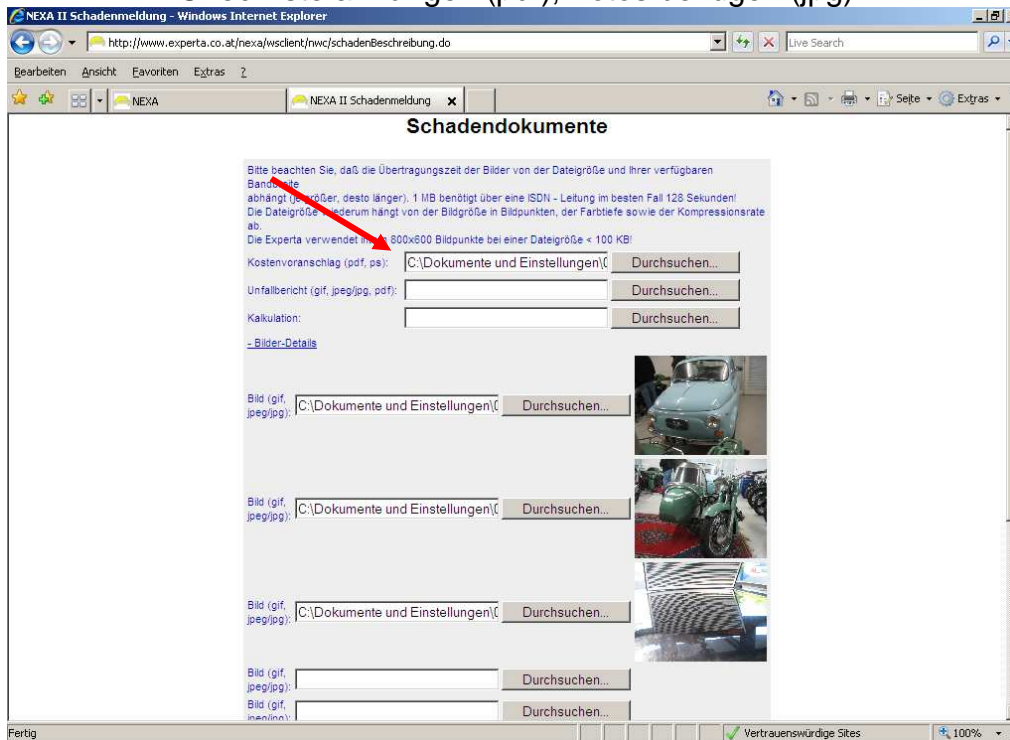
NEXA II Schadenmeldung - Windows Internet Explorer

http://www.experta.co.at/nexa/wsclient/nwc/schadenBeschreibung.do

Live Search

Bearbeiten Ansicht Favoriten Extras ?

NEXA

NEXA II Schadenmeldung

Seite Extras

Schadendokumente

Bitte beachten Sie, daß die Übertragungszeit der Bilder von der Dateigröße und Ihrer verfügbaren Band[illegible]ite abhängt (je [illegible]ößer, desto länger). 1 MB benötigt über eine ISDN - Leitung im besten Fall 128 Sekunden! Die Dateigröße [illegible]ederum hängt von der Bildgröße in Bildpunkten, der Farbtiefe sowie der Kompressionsrate ab. Die Experta verwendet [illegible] 800x600 Bildpunkte bei einer Dateigröße < 100 KB!

Kostenvoranschlag (pdf, ps): C:\Dokumente und Einstellungen\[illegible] Durchsuchen...

Unfallbericht (gif, jpeg/jpg, pdf): Durchsuchen...

Kalkulation: Durchsuchen...

- Bilder-Details

Bild (gif, jpeg/jpg): C:\Dokumente und Einstellungen\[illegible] Durchsuchen...

Bild (gif, jpeg/jpg): C:\Dokumente und Einstellungen\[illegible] Durchsuchen...

Bild (gif, jpeg/jpg): C:\Dokumente und Einstellungen\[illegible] Durchsuchen...

Bild (gif, jpeg/jpg): Durchsuchen...

Bild (gif, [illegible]): Durchsuchen...

Fertig

Vertrauenswürdige Sites

100%